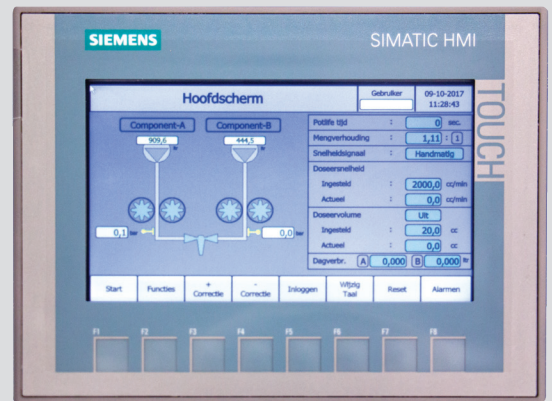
SIEMENS

SIMATIC HMI

TOUCH

Hoofdscherm

Gebruiker

09-10-2017
11:28:43

Component-A

Component-B

909,6

444,5

0,1 bar

0,0 bar

| Potlife tijd | : | 0 | sec. |
|---|---|---|---|
| Mengverhouding | : | 1,11 : 1 | |
| Snelheidssignaal | : | Handmatig | |

Doseersnelheid

| Ingesteld | : | 2000,0 | cc/min |
|---|---|---|---|
| Actueel | : | 0,0 | cc/min |

Doseervolume | Uit

| Ingesteld | : | 20,0 | cc |
|---|---|---|---|
| Actueel | : | 0,0 | cc |

Dagverbr. A 0,000 B 0,000 ltr

Start

Functies

+ Correctie

- Correctie

Inloggen

Wijzig Taal

Reset

Alarmen

F1 F2 F3 F4 F5 F6 F7 F8